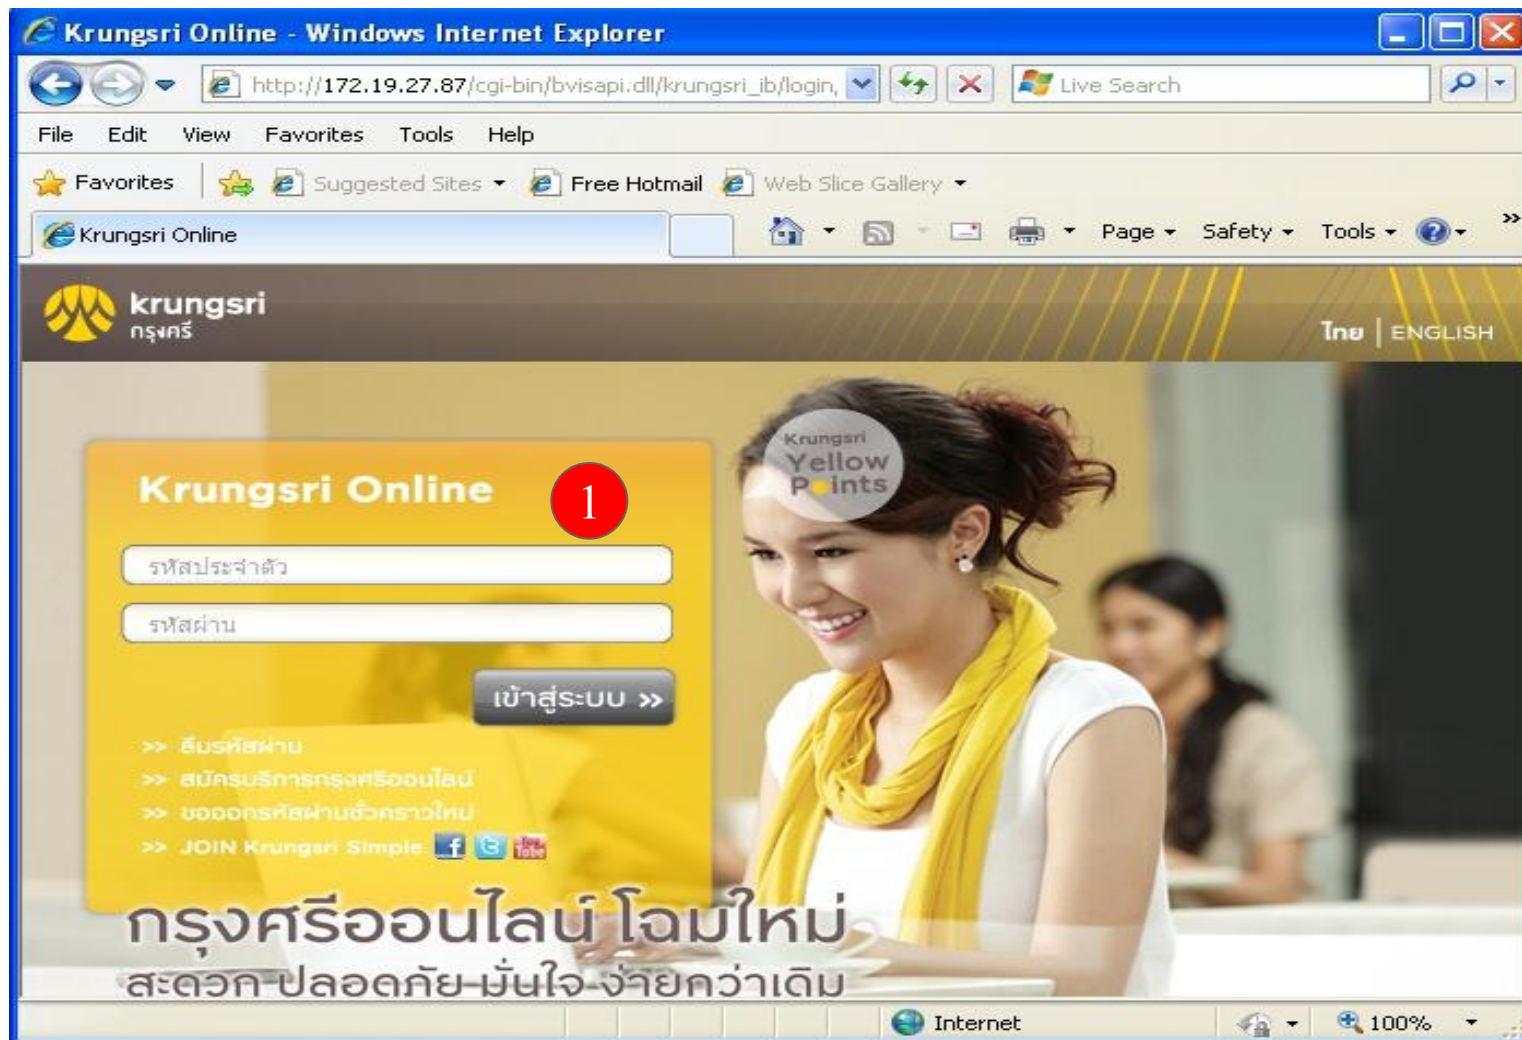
Krungsri Online - Windows Internet Explorer

http://172.19.27.87/cgi-bin/bvisapi.dll/krungsri_ib/login,

Live Search

File Edit View Favorites Tools Help

Favorites Suggested Sites Free Hotmail Web Slice Gallery

Krungsri Online

Page Safety Tools

krungsri
กรุงศรี

ไทย | ENGLISH

Krungsri Yellow Points

Krungsri Online

1

รหัสประจำตัว

รหัสผ่าน

เข้าสู่ระบบ »

>> ลืมรหัสผ่าน
>> สมัครบริการกรุงศรีออนไลน์
>> ขอออกรหัสผ่านชั่วคราวใหม่
>> JOIN Krungsri Simple

กรุงศรีออนไลน์ โฉมใหม่
สะดวก ปลอดภัย มั่นใจ ง่ายกว่าเดิม

Internet

100%